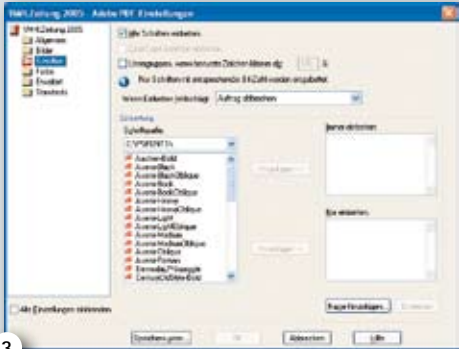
NWLZeitung 2005 - Adobe PDF-Einstellungen

NWLZeitung 2005
Allgemein
Bilder
Schriften
Farbe
Erweitert
Standards

Alle Schriften einbetten
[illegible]
Untergruppen, wenn benutzte Zeichen kleiner als: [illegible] %
Nur Schriften mit entsprechender Bit-Zahl werden eingebettet.
Wenn Einbetten fehlschlägt: Auftrag abbrechen

Einbettung
Schriftquelle:
C:\PSFONTS\
AvantGarde-Bold
AvenirBlack
AvenirBlackOblique
AvenirBook
AvenirBookOblique
AvenirHeavy
AvenirHeavyOblique
AvenirLight
AvenirLightOblique
AvenirMedium
AvenirMediumOblique
AvenirOblique
AvenirRoman
BermudaLPSquiggle
BernhardModern-Bold

Hinzufügen ->
Immer einbetten:
Hinzufügen ->
Nie einbetten:

Name hinzufügen...
Entfernen

Alle Einstellungen einblenden

Speichern unter...
OK
Abbrechen
Hilfe

3